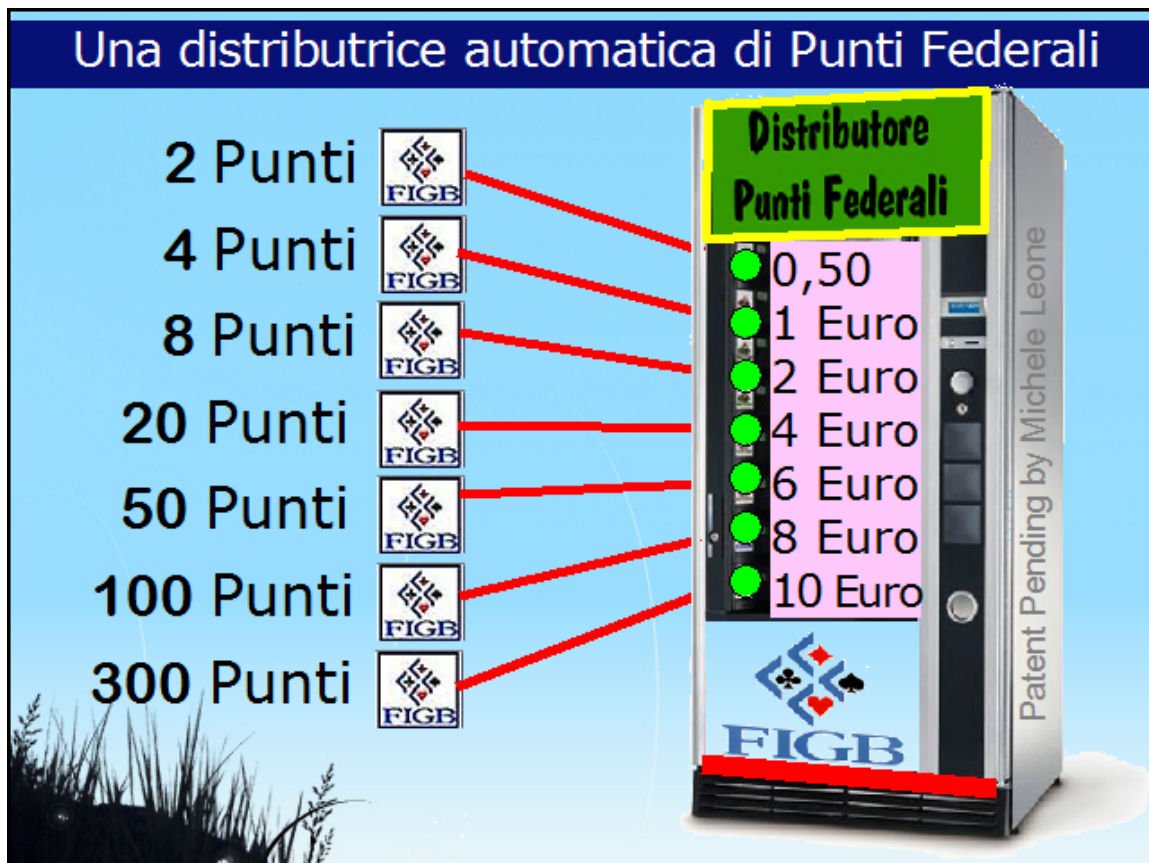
Una distributrice automatica di Punti Federali

2 Punti FIGB
4 Punti FIGB
8 Punti FIGB
20 Punti FIGB
50 Punti FIGB
100 Punti FIGB
300 Punti FIGB

Distributore Punti Federali

0,50
1 Euro
2 Euro
4 Euro
6 Euro
8 Euro
10 Euro

FIGB

Patent Pending by Michele Leone